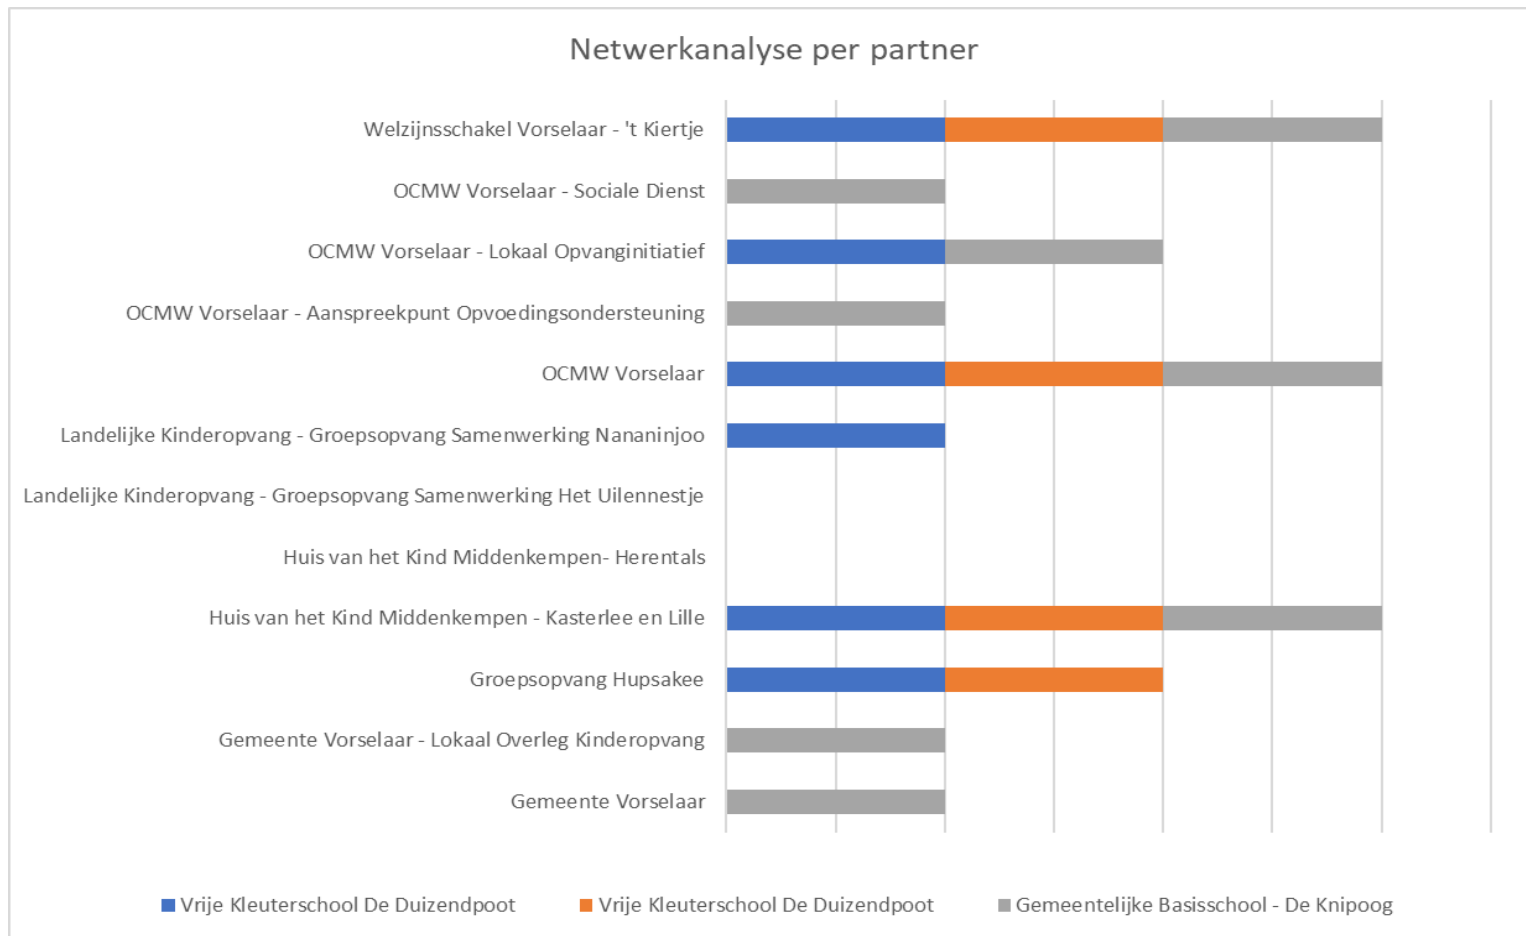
Netwerkanalyse per partner

Welzijnsschakel Vorselaar - 't Kiertje
OCMW Vorselaar - Sociale Dienst
OCMW Vorselaar - Lokaal Opvanginitiatief
OCMW Vorselaar - Aanspreekpunt Opvoedingsondersteuning
OCMW Vorselaar
Landelijke Kinderopvang - Groepsopvang Samenwerking Nananinjoo
Landelijke Kinderopvang - Groepsopvang Samenwerking Het Uilennestje
Huis van het Kind Middenkempen- Herentals
Huis van het Kind Middenkempen - Kasterlee en Lille
Groepsopvang Hupsakee
Gemeente Vorselaar - Lokaal Overleg Kinderopvang
Gemeente Vorselaar

Vrije Kleuterschool De Duizendpoot
Vrije Kleuterschool De Duizendpoot
Gemeentelijke Basisschool - De Knipoog